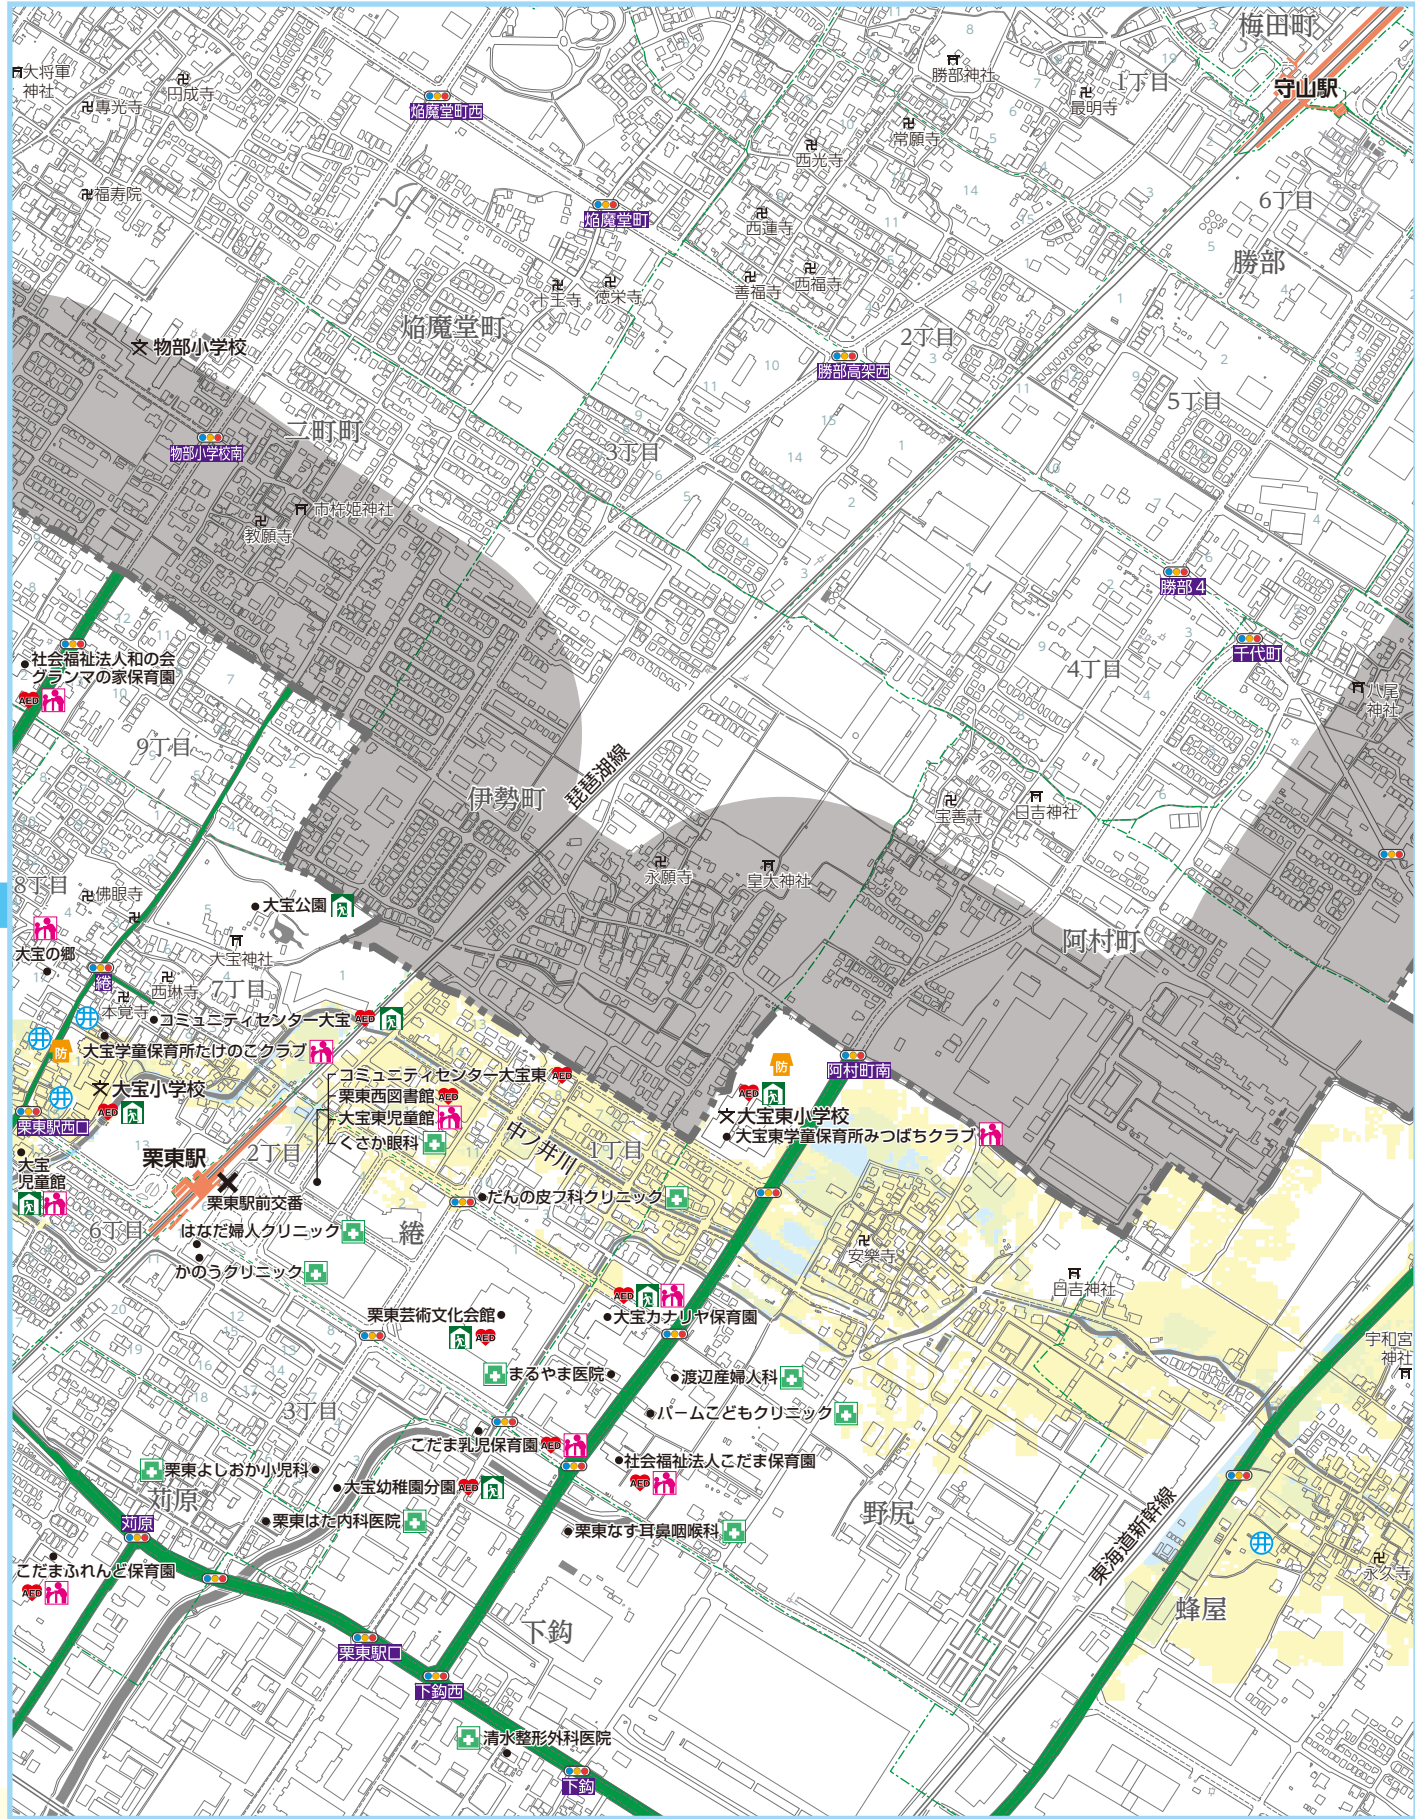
梅田町
守山駅
大将軍神社
円成寺
専光寺
焔魔堂町西
勝部神社
1丁目
最明寺
常願寺
西光寺
福寿院
焔魔堂町
西蓮寺
6丁目
勝部
善福寺
西福寺
十王寺
徳栄寺
焔魔堂町
物部小学校
2丁目
勝部高架西
5丁目
二町町
物部小学校南
3丁目
市杵姫神社
教願寺
勝部4
社会福祉法人和の会 グランマの家保育園
千代町
4丁目
八尾神社
9丁目
琵琶湖線
伊勢町
宝善寺
日吉神社
永願寺
皇大神社
8丁目
佛眼寺
大宝公園
大宝の郷
大宝神社
阿村町
西琳寺
7丁目
本覚寺
コミュニティセンター大宝
大宝学童保育所たけのこクラブ
防
コミュニティセンター大宝東
大宝小学校
栗東西図書館
阿村町南
栗東駅西口
大宝東児童館
大宝東小学校
くさか眼科
大宝東学童保育所みつばちクラブ
中ノ井川
1丁目
栗東駅
2丁目
大宝児童館
栗東駅前交番
だんの皮フ科クリニック
6丁目
はなだ婦人クリニック
綣
安楽寺
かのうクリニック
日吉神社
栗東芸術文化会館
大宝カナリヤ保育園
宇和宮神社
まるやま医院
渡辺産婦人科
パームこどもクリニック
3丁目
こだま乳児保育園
社会福祉法人こだま保育園
栗東よしおか小児科
大宝幼稚園分園
苅原
野尻
苅原
栗東はた内科医院
栗東なす耳鼻咽喉科
東海道新幹線
こだまふれんど保育園
永久寺
蜂屋
下鈎
栗東駅口
下鈎西
清水整形外科医院
下鈎